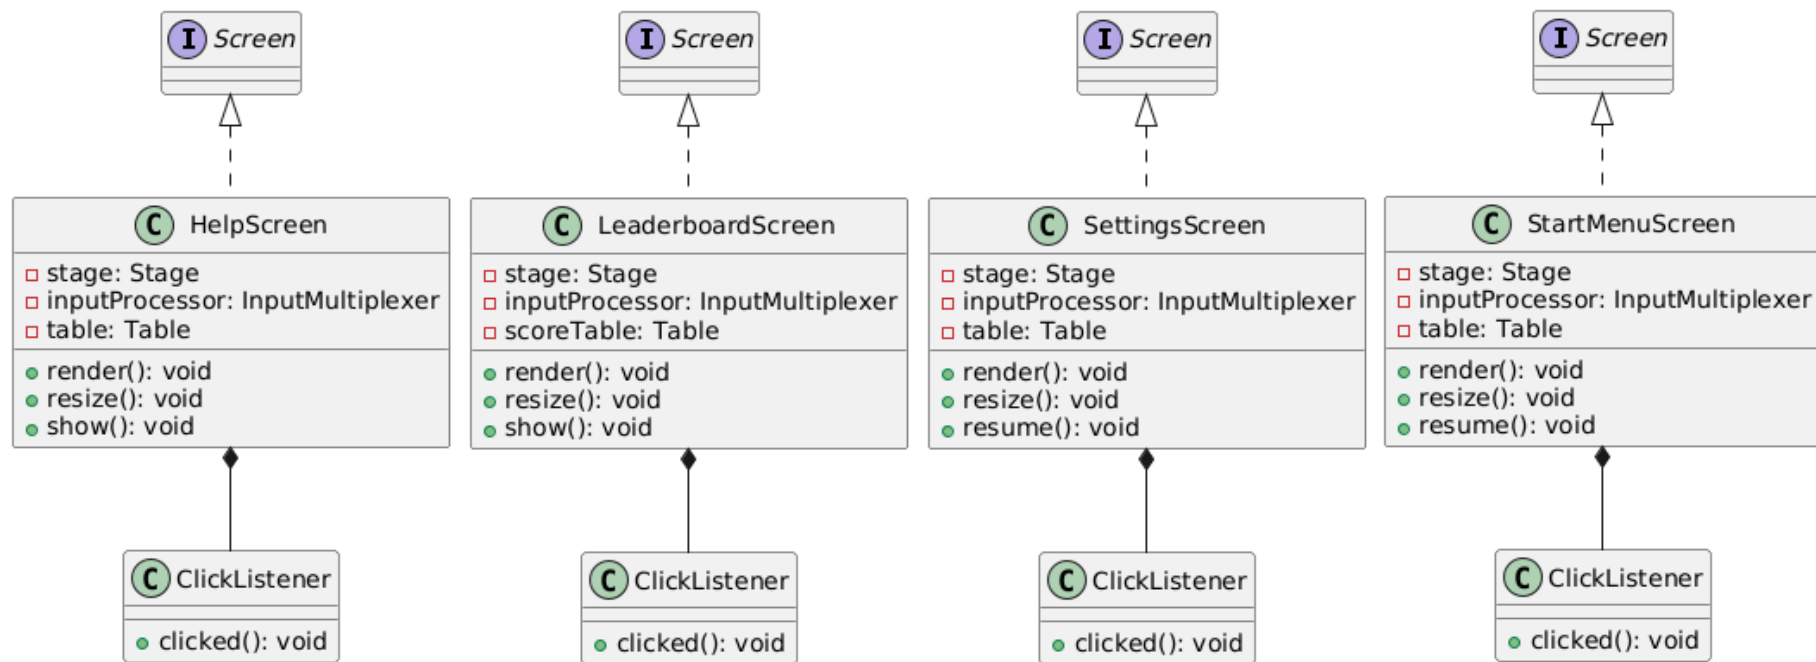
I Screen

I Screen

I Screen

I Screen

C HelpScreen
stage: Stage
inputProcessor: InputMultiplexer
table: Table
render(): void
resize(): void
show(): void

C LeaderboardScreen
stage: Stage
inputProcessor: InputMultiplexer
scoreTable: Table
render(): void
resize(): void
show(): void

C SettingsScreen
stage: Stage
inputProcessor: InputMultiplexer
table: Table
render(): void
resize(): void
resume(): void

C StartMenuScreen
stage: Stage
inputProcessor: InputMultiplexer
table: Table
render(): void
resize(): void
resume(): void

C ClickListener
clicked(): void

C ClickListener
clicked(): void

C ClickListener
clicked(): void

C ClickListener
clicked(): void